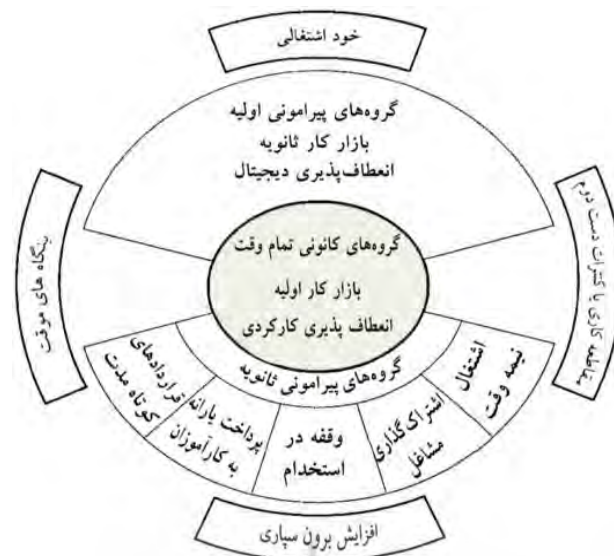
خود اشتغالی

گروه‌های پیرامونی اولیه
بازار کار ثانویه
انعطاف‌پذیری دیجیتال

بنگاه های موقت

پیمانکاری با کثرت دست دوم

گروه‌های کانونی تمام وقت
بازار کار اولیه
انعطاف پذیری کارکردی

گروه‌های پیرامونی ثانویه

قراردادهای کوتاه مدت

پرداخت یارانه به کارآموزان

وقفه در استخدام

اشتراک گذاری مشاغل

اشتغال نیمه وقت

افزایش برون سپاری